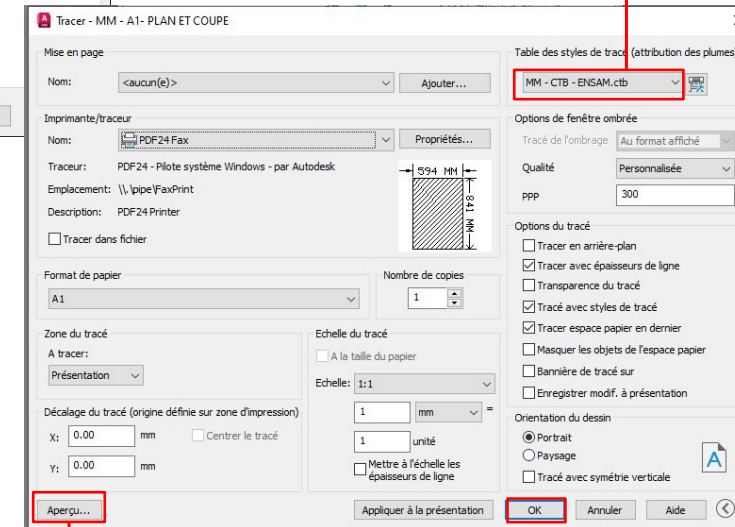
Tracer - MM - A1- PLAN ET COUPE

Mise en page
Nom: <aucun(e)>
Ajouter...

Imprimante/traceur
Nom: PDF24 Fax
Propriétés...
Traceur: PDF24 - Pilote système Windows - par Autodesk
Emplacement: \\.\pipe\FaxPrint
Description: PDF24 Printer
Tracer dans fichier
594 MM
841 MM

Format de papier
A1

Nombre de copies
1

Zone du tracé
A tracer:
Présentation

Echelle du tracé
A la taille du papier
Echelle: 1:1
1 mm =
1 unité
Mettre à l'échelle les épaisseurs de ligne

Décalage du tracé (origine définie sur zone d'impression)
X: 0.00 mm
Centrer le tracé
Y: 0.00 mm

Table des styles de tracé (attribution des plumes
MM - CTB - ENSAM.ctb

Options de fenêtre ombrée
Tracé de l'ombrage Au format affiché
Qualité Personnalisée
PPP 300

Options du tracé
Tracer en arrière-plan
Tracer avec épaisseurs de ligne
Transparence du tracé
Tracé avec styles de tracé
Tracer espace papier en dernier
Masquer les objets de l'espace papier
Bannière de tracé sur
Enregistrer modif. à présentation

Orientation du dessin
Portrait
Paysage
Tracé avec symétrie verticale

Aperçu...
Appliquer à la présentation
OK
Annuler
Aide